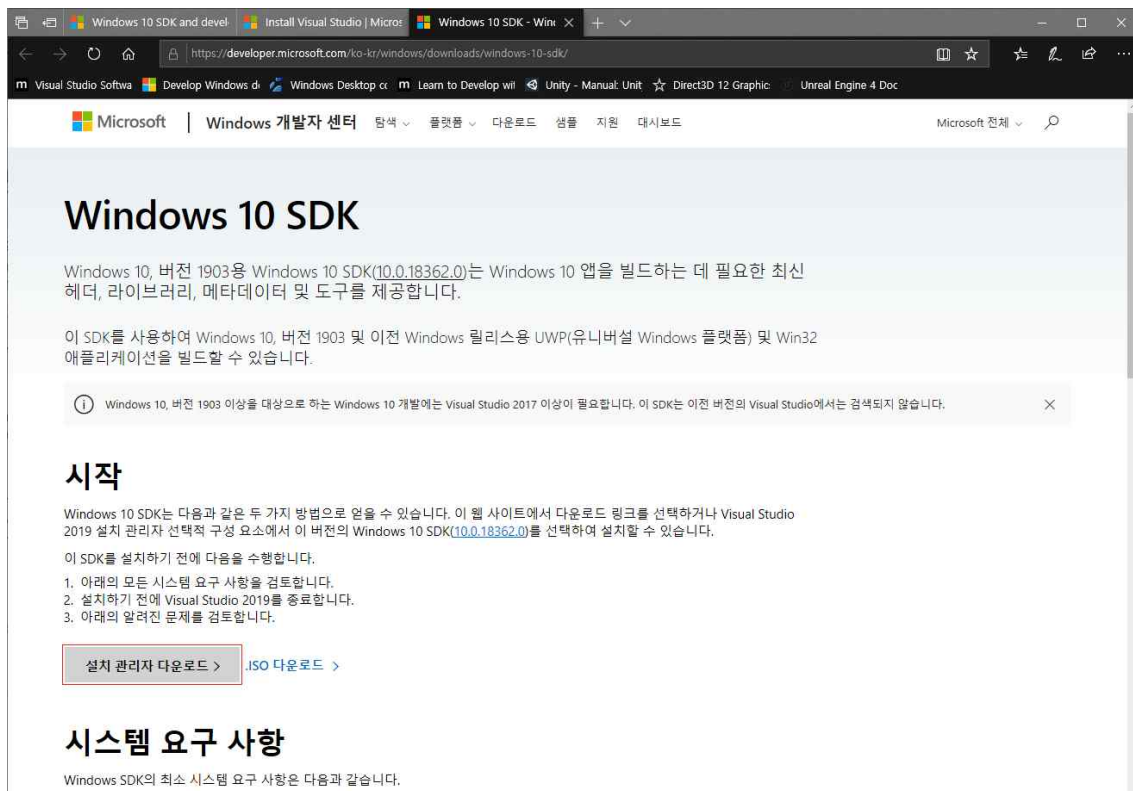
Windows 10 SDK and devel | Install Visual Studio | Micros | Windows 10 SDK - Wind ×

https://developer.microsoft.com/ko-kr/windows/downloads/windows-10-sdk/

Visual Studio Softwa | Develop Windows d | Windows Desktop c | Learn to Develop wi | Unity - Manual: Unit | Direct3D 12 Graphic | Unreal Engine 4 Doc

Microsoft | Windows 개발자 센터 탐색 플랫폼 다운로드 샘플 지원 대시보드 Microsoft 전체

Windows 10 SDK

Windows 10, 버전 1903용 Windows 10 SDK(10.0.18362.0)는 Windows 10 앱을 빌드하는 데 필요한 최신 헤더, 라이브러리, 메타데이터 및 도구를 제공합니다.

이 SDK를 사용하여 Windows 10, 버전 1903 및 이전 Windows 릴리스용 UWP(유니버설 Windows 플랫폼) 및 Win32 애플리케이션을 빌드할 수 있습니다.

Windows 10, 버전 1903 이상을 대상으로 하는 Windows 10 개발에는 Visual Studio 2017 이상이 필요합니다. 이 SDK는 이전 버전의 Visual Studio에서는 검색되지 않습니다. ×

시작

Windows 10 SDK는 다음과 같은 두 가지 방법으로 얻을 수 있습니다. 이 웹 사이트에서 다운로드 링크를 선택하거나 Visual Studio 2019 설치 관리자 선택적 구성 요소에서 이 버전의 Windows 10 SDK(10.0.18362.0)를 선택하여 설치할 수 있습니다.

이 SDK를 설치하기 전에 다음을 수행합니다.

1. 아래의 모든 시스템 요구 사항을 검토합니다.
2. 설치하기 전에 Visual Studio 2019를 종료합니다.
3. 아래의 알려진 문제를 검토합니다.

설치 관리자 다운로드 > .ISO 다운로드 >

시스템 요구 사항

Windows SDK의 최소 시스템 요구 사항은 다음과 같습니다.